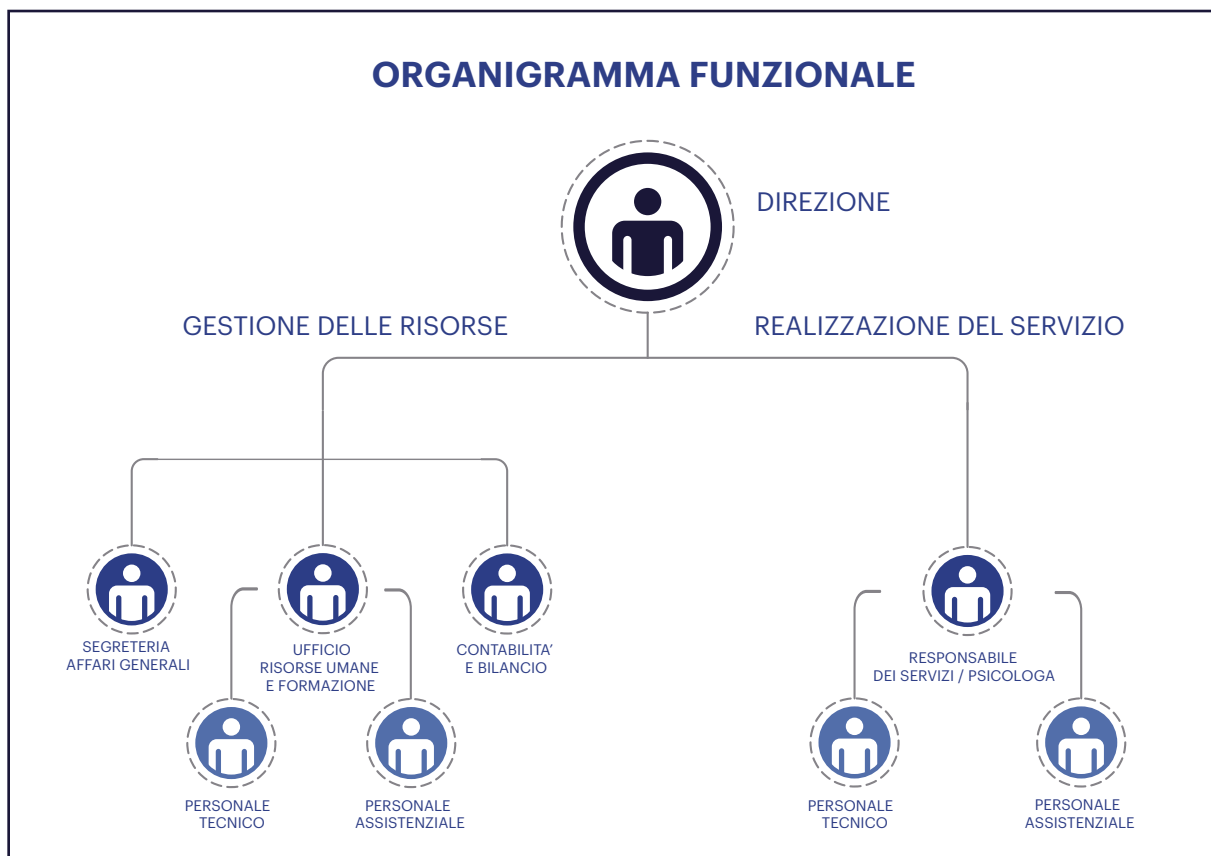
ORGANIGRAMMA FUNZIONALE

DIREZIONE

GESTIONE DELLE RISORSE

REALIZZAZIONE DEL SERVIZIO

SEGRETERIA AFFARI GENERALI

UFFICIO RISORSE UMANE E FORMAZIONE

CONTABILITA' E BILANCIO

PERSONALE TECNICO

PERSONALE ASSISTENZIALE

RESPONSABILE DEI SERVIZI / PSICOLOGA

PERSONALE TECNICO

PERSONALE ASSISTENZIALE